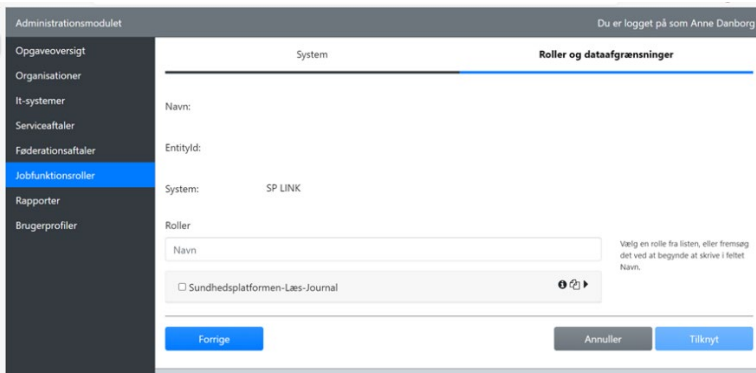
Administrationsmodulet

Du er logget på som Anne Danborg

Opgaveoversigt
Organisationer
It-systemer
Serviceaftaler
Føderationsaftaler
Jobfunktionsroller
Rapporter
Brugerprofiler

System

Roller og dataafgrænsninger

Navn:

EntityId:

System: SP LINK

Roller

Navn

Vælg en rolle fra listen, eller fremsøg det ved at begynde at skrive i feltet Navn.

☐ Sundhedsplatformen-Læs-Journal

Forrige

Annuller

Tilknyt